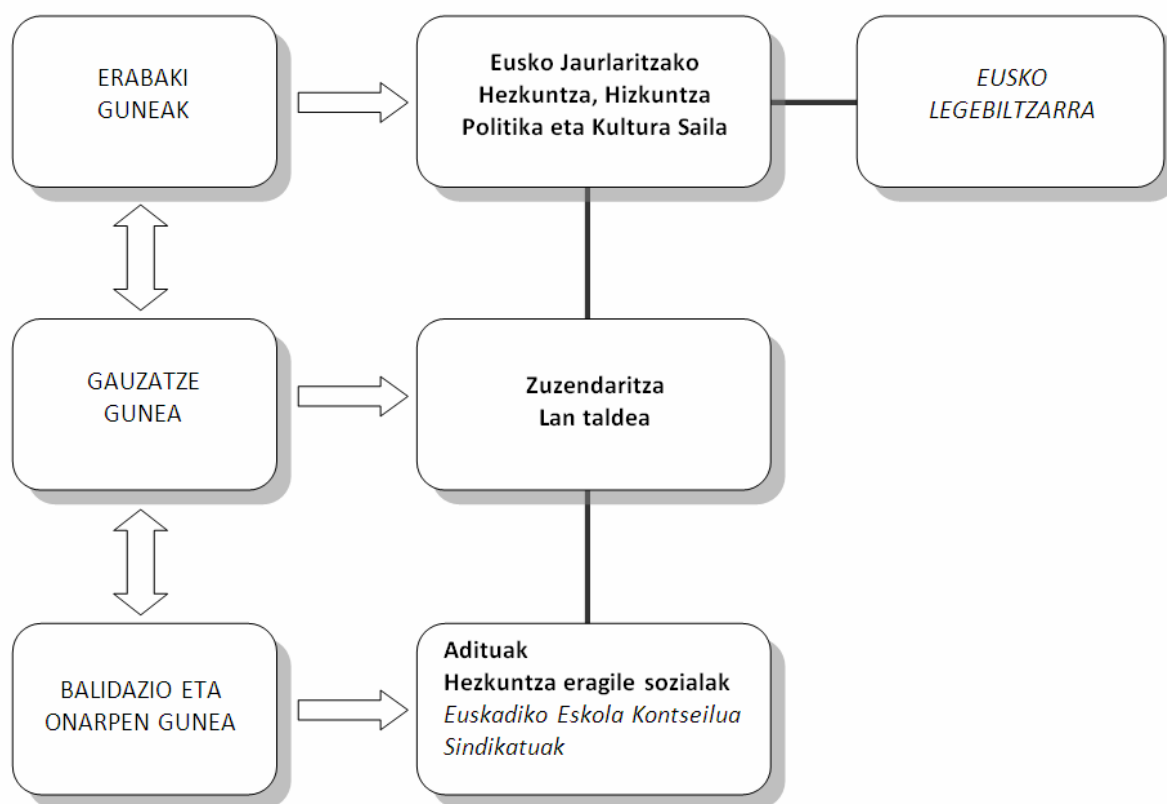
ERABAKI GUNEAK

Eusko Jaurlaritzako Hezkuntza, Hizkuntza Politika eta Kultura Saila

EUSKO LEGEBILTZARRA

GAUZATZE GUNEA

Zuzendaritza
Lan taldea

BALIDAZIO ETA ONARPEN GUNEA

Adituak
Hezkuntza eragile sozialak
Euskadiko Eskola Kontseilua
Sindikatuak